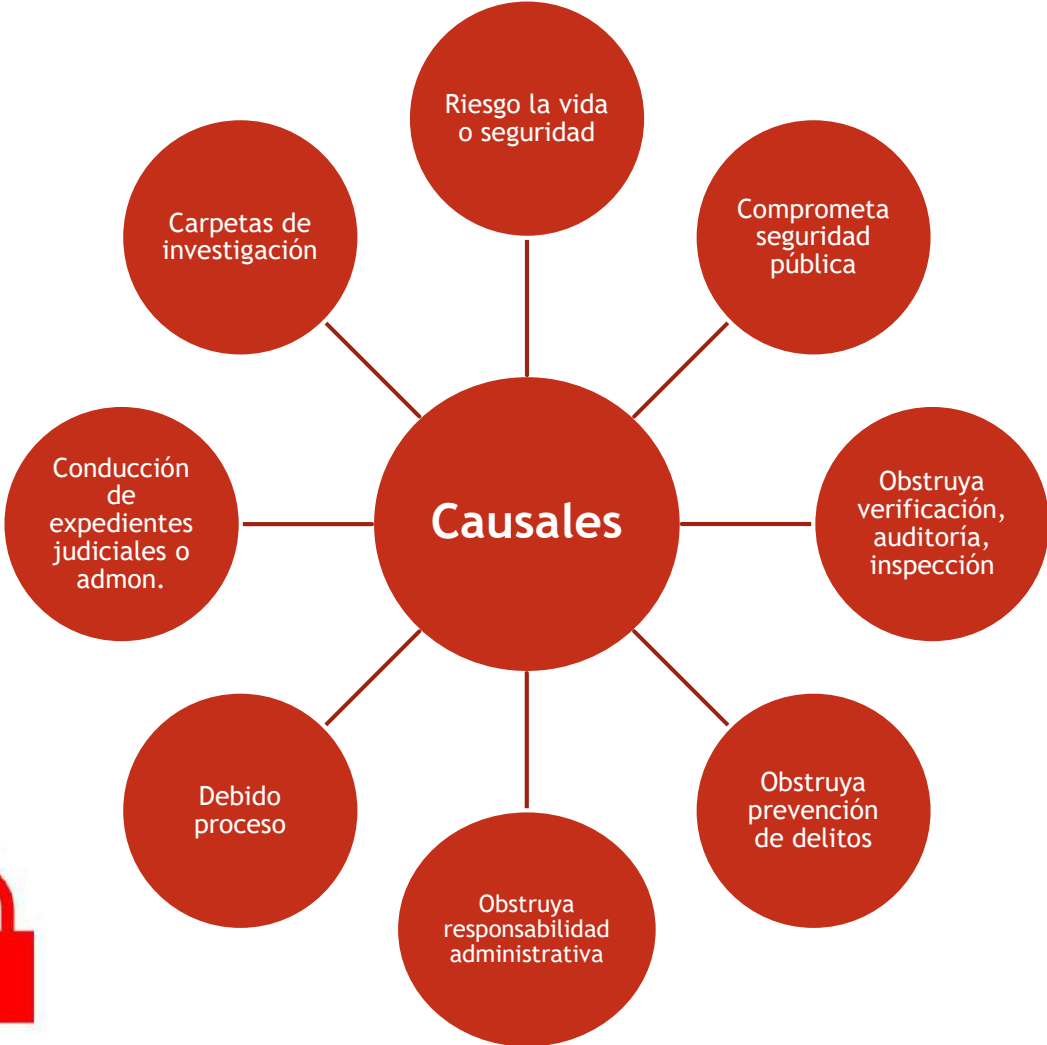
Causales

Riesgo la vida o seguridad

Comprometa seguridad pública

Obstruya verificación, auditoría, inspección

Obstruya prevención de delitos

Obstruya responsabilidad administrativa

Debido proceso

Conducción de expedientes judiciales o admon.

Carpetas de investigación